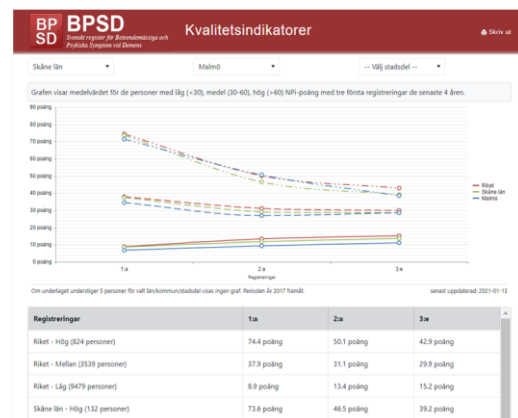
BP SD BPSD Svenskt register för Beteendemässiga och Psykiska Symptom vid Demens

Kvalitetsindikatorer

Skriv ut

Skåne län

Malmö

-- Välj stadsdel --

Grafen visar medelvärdet för de personer med låg (<30), medel (30-60), hög (>60) NPI-poäng med tre första registreringar de senaste 4 åren.

80 poäng
70 poäng
60 poäng
50 poäng
40 poäng
30 poäng
20 poäng
10 poäng
0 poäng

1:a
2:a
3:e
Registreringar

Riket
Skåne län
Malmö

Om underlaget understiger 5 personer för valt län/kommun/stadsdel visas ingen graf. Perioden år 2017 framåt.

senast uppdaterad: 2021-01-13

| Registreringar | 1:a | 2:a | 3:e |
|---|---|---|---|
| Riket - Hög (824 personer) | 74.4 poäng | 50.1 poäng | 42.9 poäng |
| Riket - Mellan (3539 personer) | 37.9 poäng | 31.1 poäng | 29.9 poäng |
| Riket - Låg (9479 personer) | 8.9 poäng | 13.4 poäng | 15.2 poäng |
| Skåne län - Hög (132 personer) | 73.6 poäng | 46.5 poäng | 39.2 poäng |